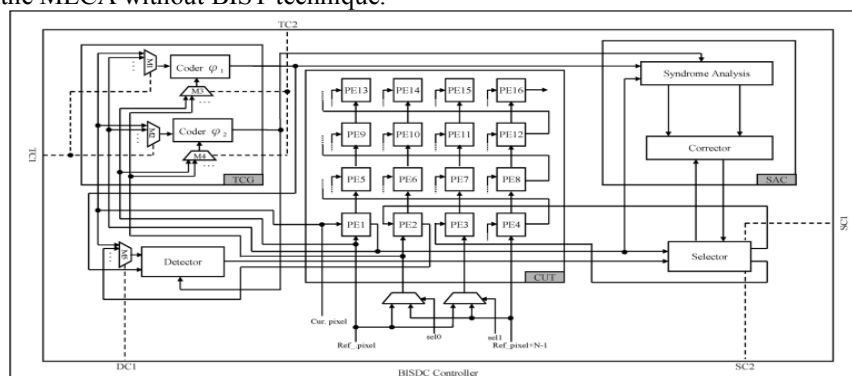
the MECA without BIST technique.

TC2

Coder $\varphi_1$

M1

M3

Coder $\varphi_2$

M2

M4

TCG

TC1

PE13 PE14 PE15 PE16

PE9 PE10 PE11 PE12

PE5 PE6 PE7 PE8

PE1 PE2 PE3 PE4

CUT

Syndrome Analysis

Corrector

SAC

Selector

SC1

M5

Detector

Cur. pixel

Ref_pixel

sel0

sel1

Ref_pixel+N-1

DC1

BISDC Controller

SC2